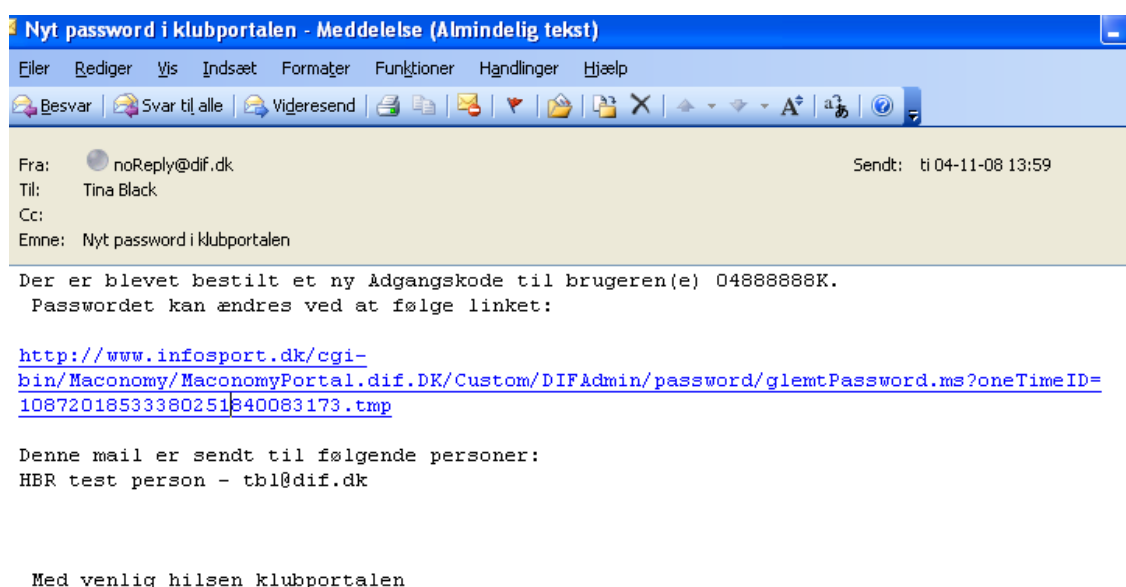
Nyt password i klubportalen - Meddelelse (Almindelig tekst)

Filer Rediger Vis Indsæt Formater Funktioner Handlinger Hjælp

Besvar | Svar til alle | Videresend

Fra: noReply@dif.dk
Sendt: ti 04-11-08 13:59
Til: Tina Black
Cc:
Emne: Nyt password i klubportalen

Der er blevet bestilt et ny Adgangskode til brugeren(e) 04888888K.
Passwordet kan ændres ved at følge linket:

http://www.infosport.dk/cgi-bin/Maconomy/MaconomyPortal.dif.DK/Custom/DIFAdmin/password/glemtPassword.ms?oneTimeID=10872018533380251840083173.tmp

Denne mail er sendt til følgende personer:
HBR test person - tbl@dif.dk

Med venlig hilsen klubportalen